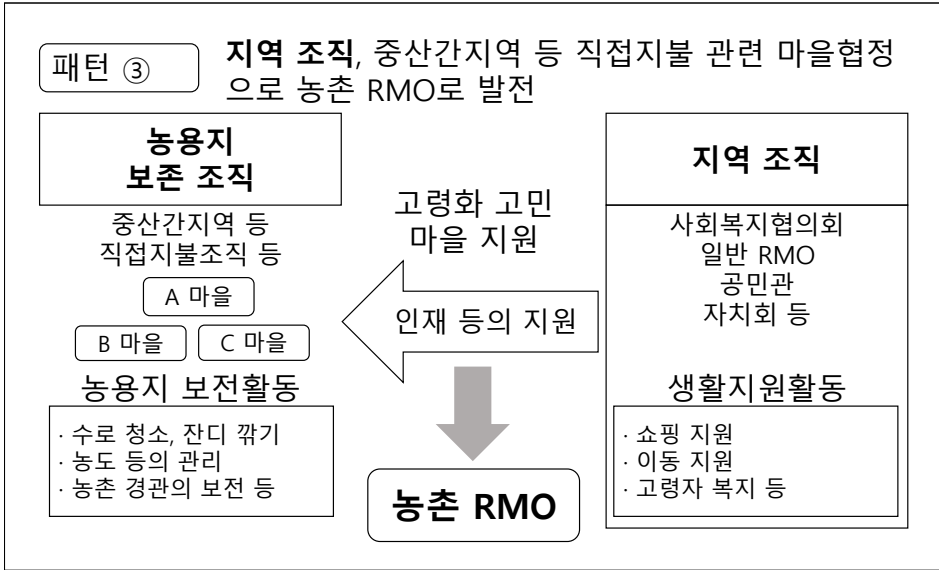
패턴 ③

지역 조직, 중산간지역 등 직접지불 관련 마을협정으로 농촌 RMO로 발전

농용지 보존 조직

중산간지역 등 직접지불조직 등

A 마을

B 마을

C 마을

농용지 보전활동

· 수로 청소, 잔디 깎기
· 농도 등의 관리
· 농촌 경관의 보전 등

고령화 고민 마을 지원

인재 등의 지원

농촌 RMO

지역 조직

사회복지협의회
일반 RMO
공민관
자치회 등

생활지원활동

· 쇼핑 지원
· 이동 지원
· 고령자 복지 등